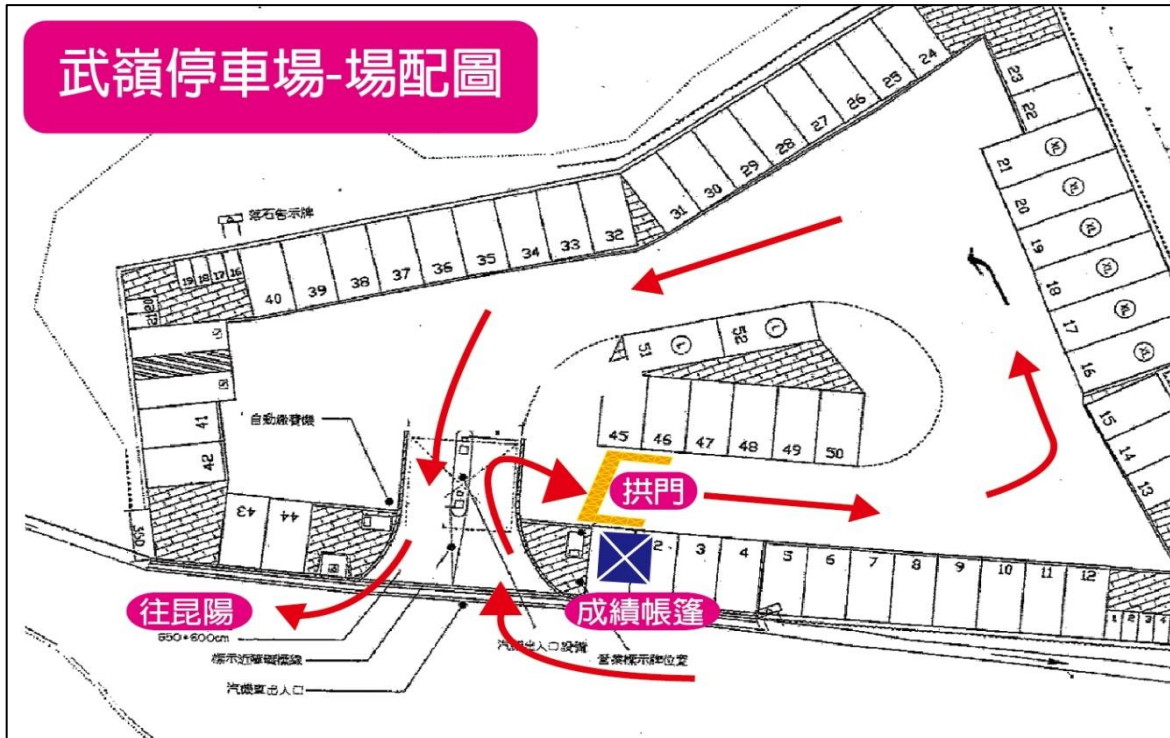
武嶺停車場-場配圖

落石告示牌

24 25 26 27 28 29 30 31 32 33 34 35 36 37 38 39 40

23 22 21 20 19 18 17 16

19 18 17 16

41 42 43 44

自動繳費機

51 52

45 46 47 48 49 50

15 14 13

拱門

2 3 4 5 6 7 8 9 10 11 12

往昆陽

650*600cm

標示近離離標線

汽機車出入口

汽機車入口設備

成績帳篷

警示標示牌位置